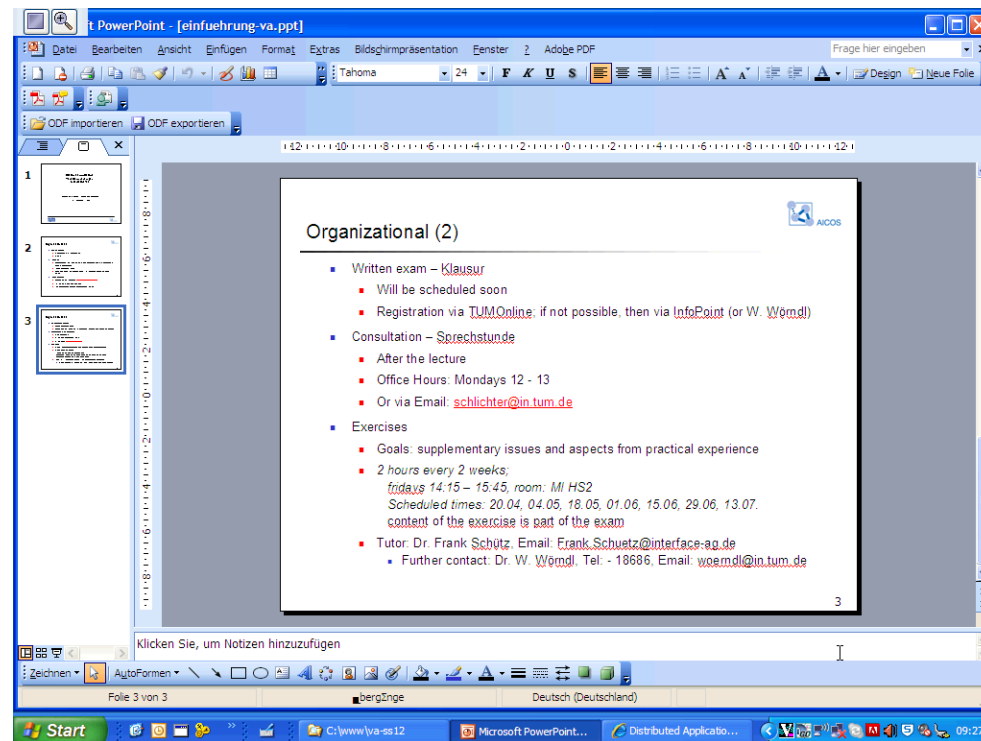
t PowerPoint - [einfuehrung-va.ppt]

Datei Bearbeiten Ansicht Einfügen Format Extras Bildschirmpräsentation Fenster ? Adobe PDF

Frage hier eingeben

Tahoma 24 F K U S

Design Neue Folie

ODF importieren ODF exportieren

1
2
3

Organizational (2)

AICOS

Written exam – Klausur
Will be scheduled soon
Registration via TUMOnline; if not possible, then via InfoPoint (or W. Wörndl)

Consultation – Sprechstunde
After the lecture
Office Hours: Mondays 12 - 13
Or via Email: schlichter@in.tum.de

Exercises
Goals: supplementary issues and aspects from practical experience
2 hours every 2 weeks;
fridays 14:15 – 15:45, room: MI HS2
Scheduled times: 20.04, 04.05, 18.05, 01.06, 15.06, 29.06, 13.07.
content of the exercise is part of the exam
Tutor: Dr. Frank Schütz, Email: Frank.Schuetz@interface-ag.de
Further contact: Dr. W. Wörndl, Tel: - 18686, Email: woerndl@in.tum.de

3

Klicken Sie, um Notizen hinzuzufügen

Zeichnen AutoFormen

Folie 3 von 3 bergEnge Deutsch (Deutschland)

Start C:\www\va-ss12 Microsoft PowerPoint... Distributed Applicatio... 09:27